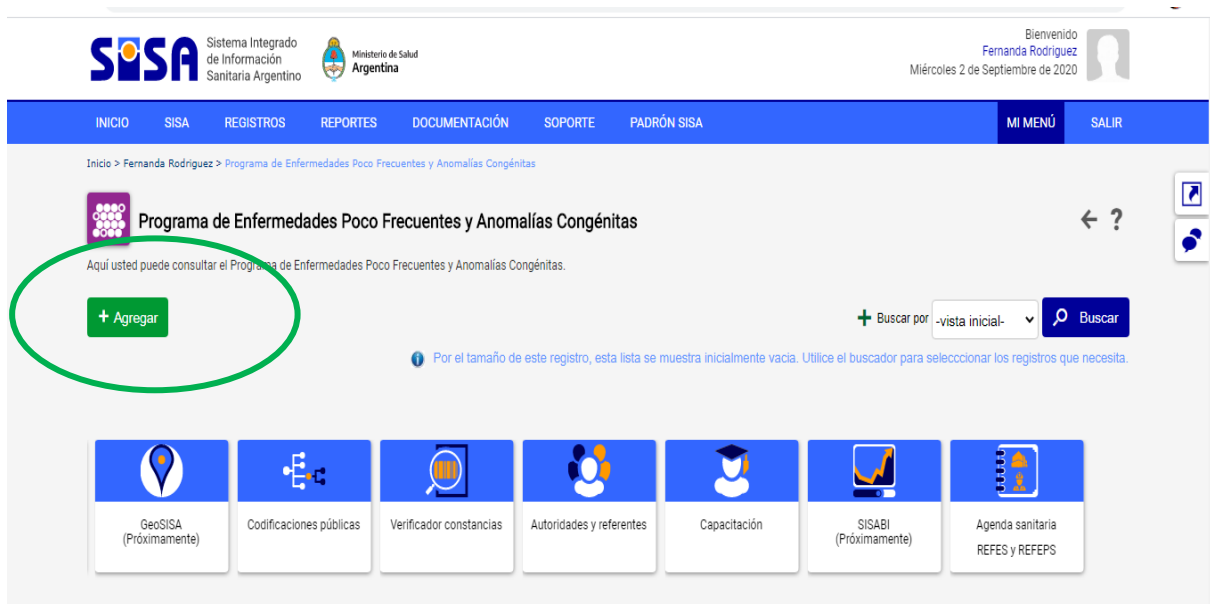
SISA Sistema Integrado de Información Sanitaria Argentino

Ministerio de Salud Argentina

Bienvenido
Fernanda Rodriguez
Miércoles 2 de Septiembre de 2020

INICIO SISA REGISTROS REPORTES DOCUMENTACIÓN SOPORTE PADRÓN SISA MI MENÚ SALIR

Inicio > Fernanda Rodriguez > Programa de Enfermedades Poco Frecuentes y Anomalías Congénitas

Programa de Enfermedades Poco Frecuentes y Anomalías Congénitas

Aquí usted puede consultar el Programa de Enfermedades Poco Frecuentes y Anomalías Congénitas.

+ Agregar

+ Buscar por -vista inicial- Buscar

Por el tamaño de este registro, esta lista se muestra inicialmente vacia. Utilice el buscador para seleccionar los registros que necesita.

GeoSISA (Próximamente)

Codificaciones públicas

Verificador constancias

Autoridades y referentes

Capacitación

SISABI (Próximamente)

Agenda sanitaria REFES y REFEPS